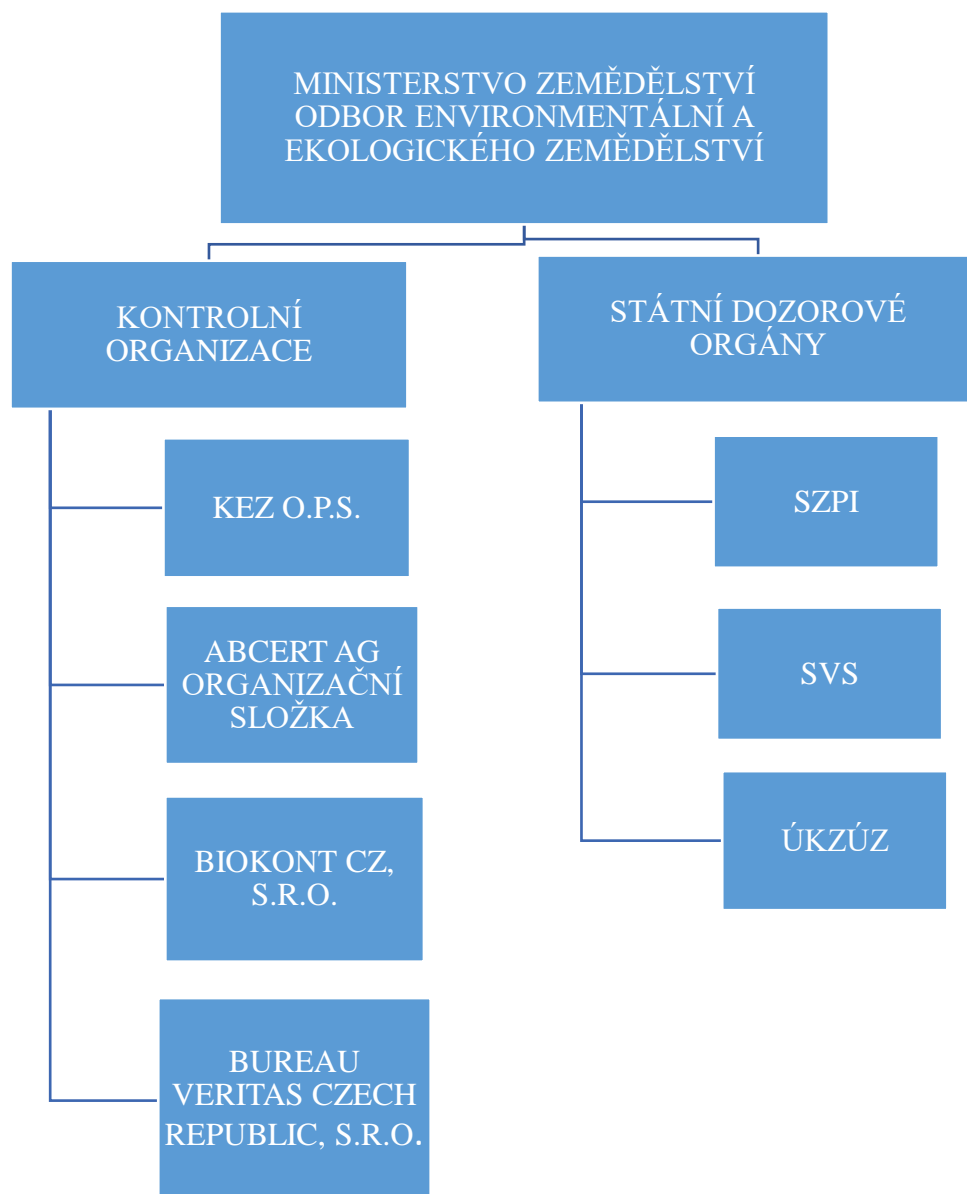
MINISTERSTVO ZEMĚDĚLSTVÍ ODBOR ENVIRONMENTÁLNÍ A EKOLOGICKÉHO ZEMĚDĚLSTVÍ

KONTROLNÍ ORGANIZACE

STÁTNÍ DOZOROVÉ ORGÁNY

KEZ O.P.S.

ABCERT AG ORGANIZAČNÍ SLOŽKA

BIOKONT CZ, S.R.O.

BUREAU VERITAS CZECH REPUBLIC, S.R.O.

SZPI

SVS

ÚKZÚZ